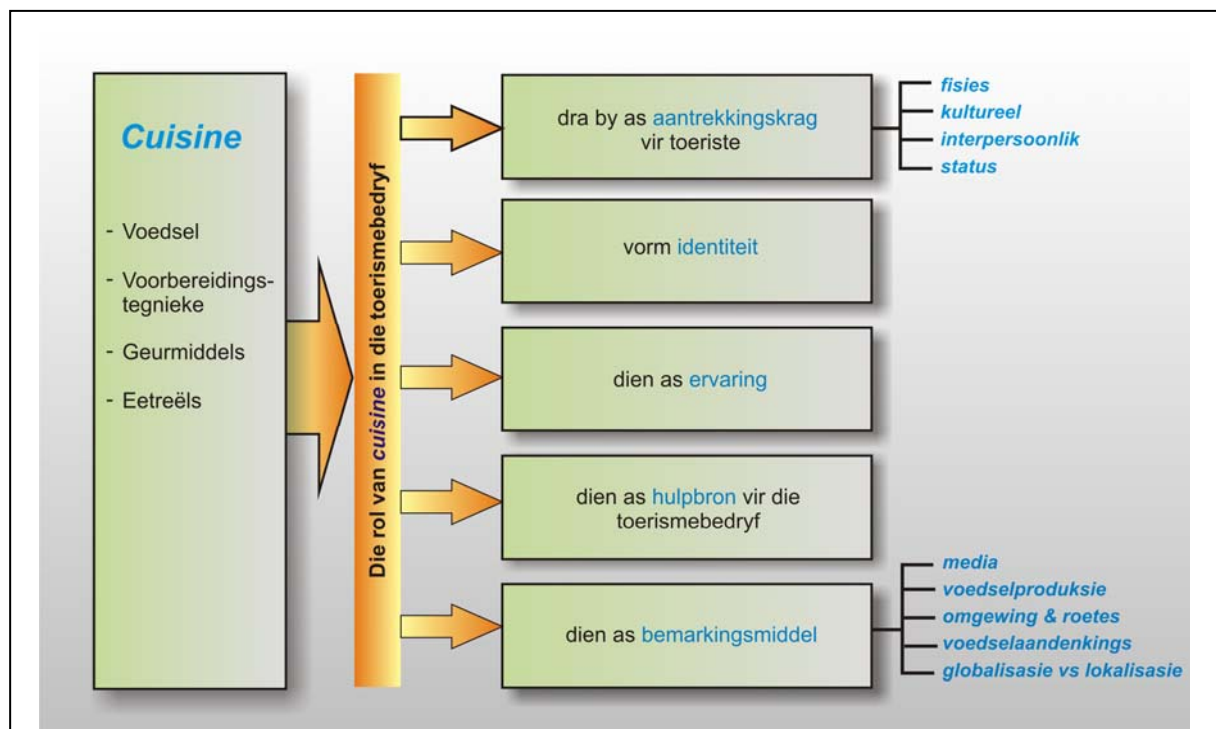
Cuisine

- Voedsel
- Voorbereidingstegnieke
- Geurmiddels
- Eetreëls

Die rol van cuisine in die toerismebedryf

dra by as aantrekkingskrag vir toeriste

fisies
kultureel
interpersoonlik
status

vorm identiteit

dien as ervaring

dien as hulpbron vir die toerismebedryf

dien as bemarkingsmiddel

media
voedselproduksie
omgewing & roetes
voedselaandenkings
globalisasie vs lokalisasie